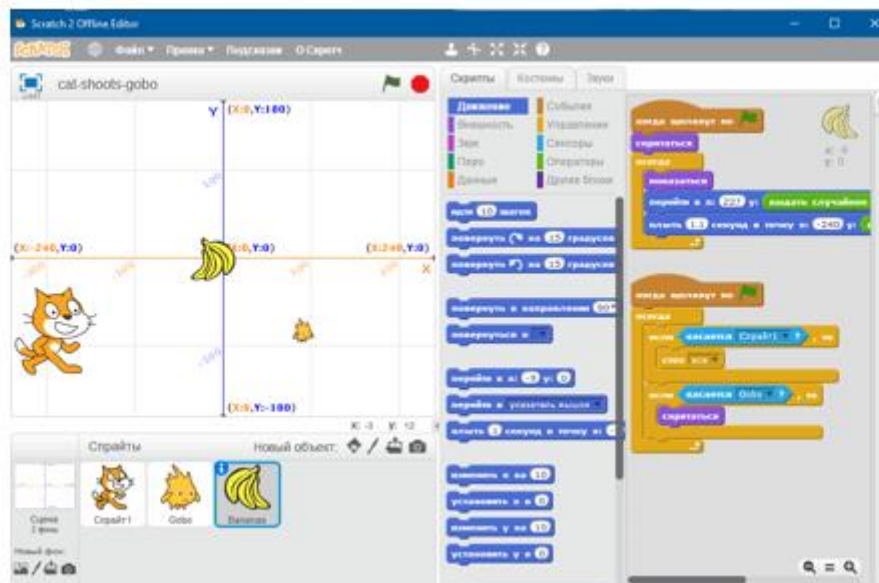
Scratch 2 Offline Editor

SCRATCH Файл ▾ Правка ▾ Подсказки О Скретч

cat-shoots-gobo

Y (X:0,Y:180)

(X:-240,Y:0) (X:0,Y:0) (X:240,Y:0) X

(X:0,Y:-180)

X: -3 Y: 12

Спрайты Новый объект:

Сцена 1 фон

Новый фон:

Спрайт1 Gobo Bananas

Скрипты Костюмы Звуки

Движение События
Внешность Управление
Звук Сенсоры
Перо Операторы
Данные Другие блоки

идти 10 шагов
повернуть ↻ на 15 градусов
повернуть ↺ на 15 градусов
повернуть в направлении 90▾
повернуться к ▾
перейти в x: -3 y: 0
перейти в указатель мышки ▾
плыть 1 секунд в точку x:
изменить x на 10
установить x в 0
изменить y на 10
установить y в 0

когда щелкнут по
спрятаться
всегда
показаться
перейти в x: 227 y: выдать случайное
плыть 1.3 секунд в точку x: -240 y:

когда щелкнут по
всегда
если касается Спрайт1 ▾ ? , то
стоп все ▾
если касается Gobo ▾ ? , то
спрятаться

x: 0
y: 0